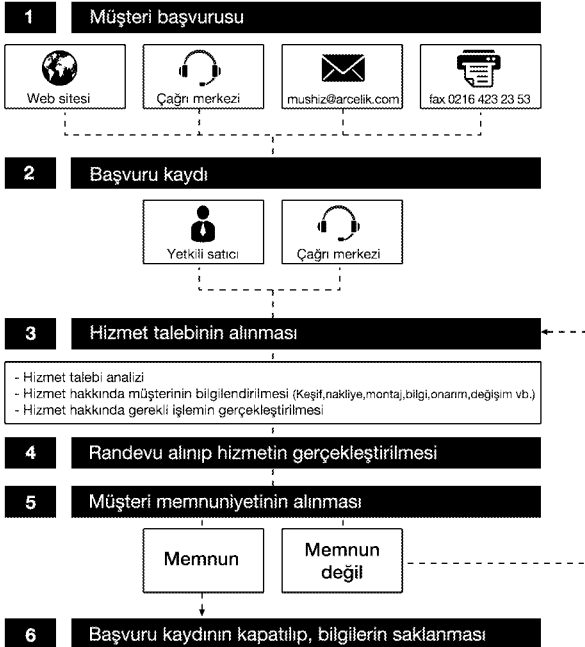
1 Müşteri başvurusu

Web sitesi

Çağrı merkezi

mushiz@arcelik.com

fax 0216 423 23 53

2 Başvuru kaydı

Yetkili satıcı

Çağrı merkezi

3 Hizmet talebinin alınması

- Hizmet talebi analizi
- Hizmet hakkında müşterinin bilgilendirilmesi (Keşif,nakliye,montaj,bilgi,onarım,değişim vb.)
- Hizmet hakkında gerekli işlemin gerçekleştirilmesi

4 Randevu alınıp hizmetin gerçekleştirilmesi

5 Müşteri memnuniyetinin alınması

Memnun

Memnun değil

6 Başvuru kaydının kapatılıp, bilgilerin saklanması